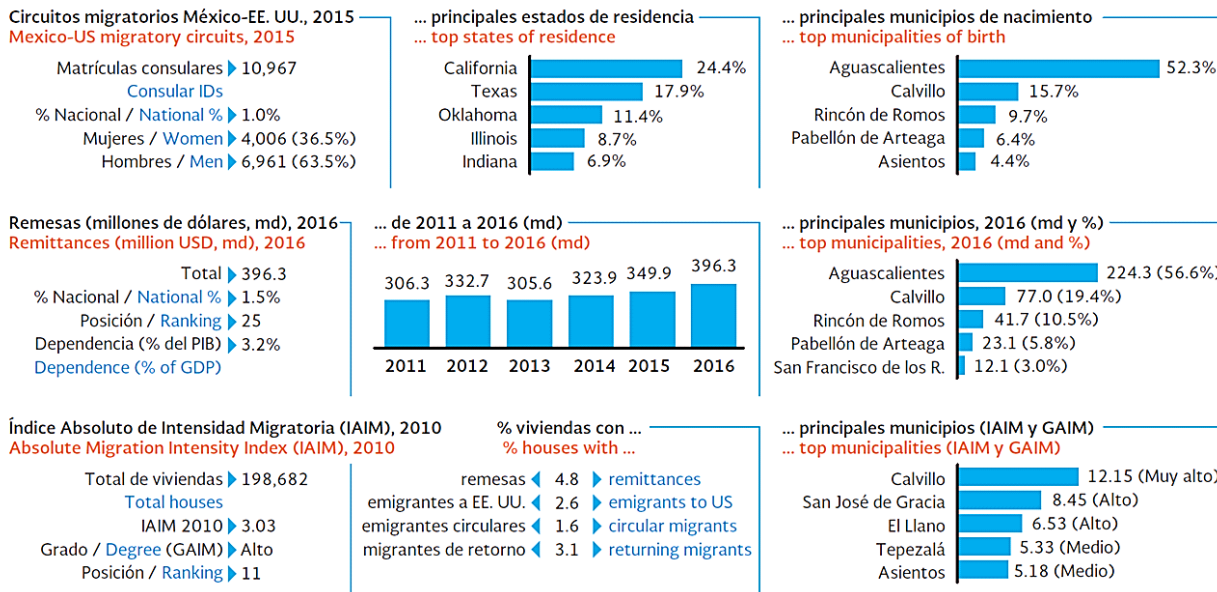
Circuitos migratorios México-EE. UU., 2015
Mexico-US migratory circuits, 2015

Matrículas consulares 10,967
Consular IDs
% Nacional / National % 1.0%
Mujeres / Women 4,006 (36.5%)
Hombres / Men 6,961 (63.5%)

... principales estados de residencia
... top states of residence

California 24.4%
Texas 17.9%
Oklahoma 11.4%
Illinois 8.7%
Indiana 6.9%

... principales municipios de nacimiento
... top municipalities of birth

Aguascalientes 52.3%
Calvillo 15.7%
Rincón de Romos 9.7%
Pabellón de Arteaga 6.4%
Asientos 4.4%

Remesas (millones de dólares, md), 2016
Remittances (million USD, md), 2016

Total 396.3
% Nacional / National % 1.5%
Posición / Ranking 25
Dependencia (% del PIB) 3.2%
Dependence (% of GDP)

... de 2011 a 2016 (md)
... from 2011 to 2016 (md)

306.3 332.7 305.6 323.9 349.9 396.3
2011 2012 2013 2014 2015 2016

... principales municipios, 2016 (md y %)
... top municipalities, 2016 (md and %)

Aguascalientes 224.3 (56.6%)
Calvillo 77.0 (19.4%)
Rincón de Romos 41.7 (10.5%)
Pabellón de Arteaga 23.1 (5.8%)
San Francisco de los R. 12.1 (3.0%)

Índice Absoluto de Intensidad Migratoria (IAIM), 2010
Absolute Migration Intensity Index (IAIM), 2010

Total de viviendas 198,682
Total houses
IAIM 2010 3.03
Grado / Degree (GAIM) Alto
Posición / Ranking 11

% viviendas con ...
% houses with ...

remesas 4.8 remittances
emigrantes a EE. UU. 2.6 emigrants to US
emigrantes circulares 1.6 circular migrants
migrantes de retorno 3.1 returning migrants

... principales municipios (IAIM y GAIM)
... top municipalities (IAIM y GAIM)

Calvillo 12.15 (Muy alto)
San José de Gracia 8.45 (Alto)
El Llano 6.53 (Alto)
Tepezalá 5.33 (Medio)
Asientos 5.18 (Medio)